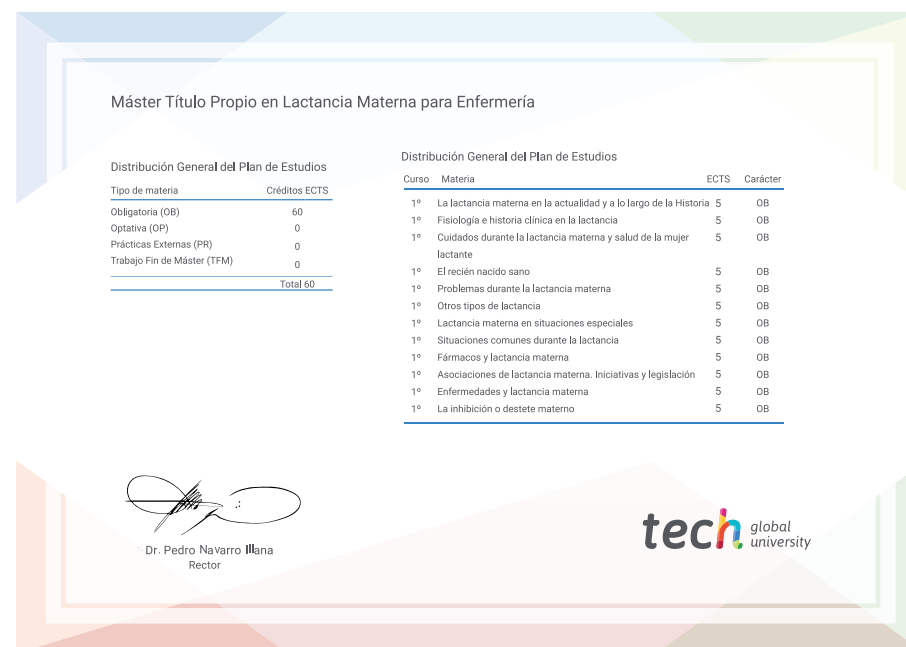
Máster Título Propio en Lactancia Materna para Enfermería

Distribución General del Plan de Estudios

| Tipo de materia | Créditos ECTS |
|---|---|
| Obligatoria (OB) | 60 |
| Optativa (OP) | 0 |
| Prácticas Externas (PR) | 0 |
| Trabajo Fin de Máster (TFM) | 0 |
| | Total 60 |

Distribución General del Plan de Estudios

| Curso | Materia | ECTS | Carácter |
|---|---|---|---|
| 1º | La lactancia materna en la actualidad y a lo largo de la Historia | 5 | OB |
| 1º | Fisiología e historia clínica en la lactancia | 5 | OB |
| 1º | Cuidados durante la lactancia materna y salud de la mujer lactante | 5 | OB |
| 1º | El recién nacido sano | 5 | OB |
| 1º | Problemas durante la lactancia materna | 5 | OB |
| 1º | Otros tipos de lactancia | 5 | OB |
| 1º | Lactancia materna en situaciones especiales | 5 | OB |
| 1º | Situaciones comunes durante la lactancia | 5 | OB |
| 1º | Fármacos y lactancia materna | 5 | OB |
| 1º | Asociaciones de lactancia materna. Iniciativas y legislación | 5 | OB |
| 1º | Enfermedades y lactancia materna | 5 | OB |
| 1º | La inhibición o destete materno | 5 | OB |

Dr. Pedro Navarro Illana
Rector

tech global university